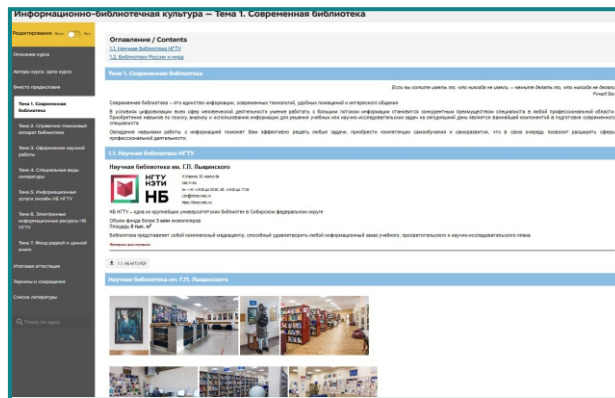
Информационно-библиотечная культура – Тема 1. Современная библиотека

Редактирование Выкл Вкл

Описание курса

Авторы курса. Цели курса

Вместо предисловия

Тема 1. Современная библиотека

Тема 2. Справочно-поисковый аппарат библиотеки

Тема 3. Оформление научной работы

Тема 4. Специальные виды литературы

Тема 5. Информационные услуги онлайн НБ НГТУ

Тема 6. Электронные информационные ресурсы НБ НГТУ

Тема 7. Фонд редкой и ценной книги

Итоговая аттестация

Термины и сокращения

Список литературы

Поиск по курсу

Оглавление / Contents

1.1. Научная библиотека НГТУ

1.2. Библиотеки России и мира

Тема 1. Современная библиотека

Если вы хотите иметь то, что никогда не имели, – начните делать то, что никогда не делали. Ричард Бах

Современная библиотека – это единство информации, современных технологий, удобных помещений и интересного общения

В условиях цифровизации всех сфер человеческой деятельности умение работать с большим потоком информации становится конкурентным преимуществом специалиста в любой профессиональной области. Приобретение навыков по поиску, анализу и использованию информации для решения учебных или научно-исследовательских задач на сегодняшний день является важнейшим компонентом в подготовке современного специалиста

Овладение навыками работы с информацией поможет вам эффективно решать любые задачи, приобрести компетенцию самообучения и саморазвития, что в свою очередь позволит расширить сферы профессиональной деятельности

1.1. Научная библиотека НГТУ

Научная библиотека им. Г.П. Лыщинского

НГТУ НЭТИ НБ

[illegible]

НБ НГТУ – одна из крупнейших университетских библиотек в Сибирском федеральном округе

Объем фонда более 3 млн экземпляров
Площадь 8 тыс. м²

Библиотека представляет собой комплексный медиацентр, способный удовлетворить любой информационный запрос учебного, просветительского и научно-исследовательского плана

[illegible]

1.1. НБ НГТУ.PDF

Научная библиотека им. Г.П. Лыщинского